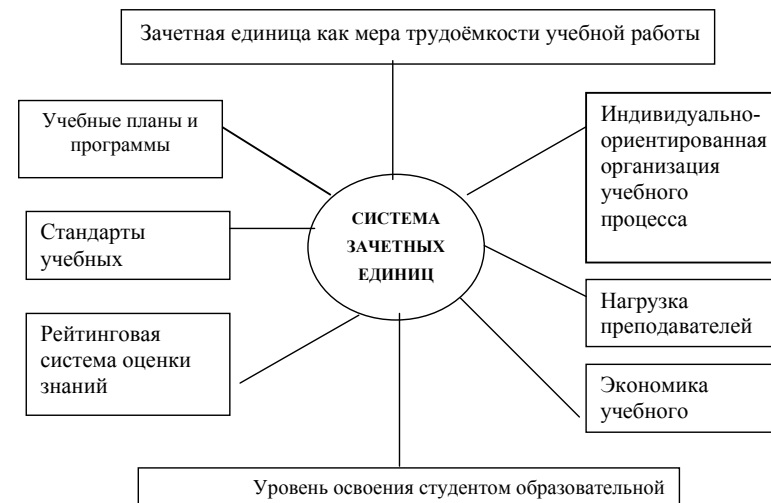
Зачетная единица как мера трудоёмкости учебной работы

Учебные планы и программы

Индивидуально-ориентированная организация учебного процесса

СИСТЕМА ЗАЧЕТНЫХ ЕДИНИЦ

Стандарты учебных

Нагрузка преподавателей

Рейтинговая система оценки знаний

Экономика учебного

Уровень освоения студентом образовательной